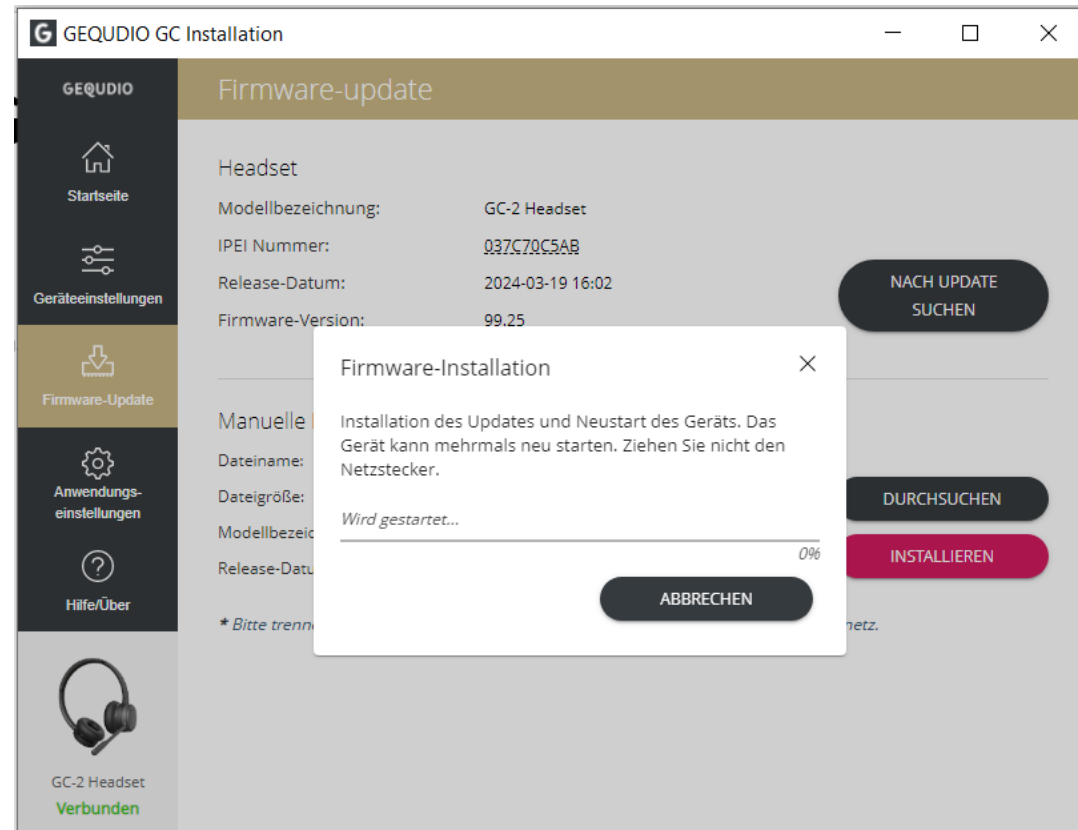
G GEQUDIO GC Installation

GEQUDIO

Startseite

Geräteeinstellungen

Firmware-Update

Anwendungs-einstellungen

Hilfe/Über

GC-2 Headset
Verbunden

Firmware-update

Headset

Modellbezeichnung: GC-2 Headset
IPEI Nummer: 037C70C5AB
Release-Datum: 2024-03-19 16:02
Firmware-Version: 99.25

NACH UPDATE SUCHEN

Manuelle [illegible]

Dateiname:
Dateigröße:
Modellbezeic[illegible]
Release-Datu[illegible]

DURCHSUCHEN

INSTALLIEREN

* Bitte trenn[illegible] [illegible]netz.

Firmware-Installation

Installation des Updates und Neustart des Geräts. Das Gerät kann mehrmals neu starten. Ziehen Sie nicht den Netzstecker.

Wird gestartet...

0%

ABBRECHEN